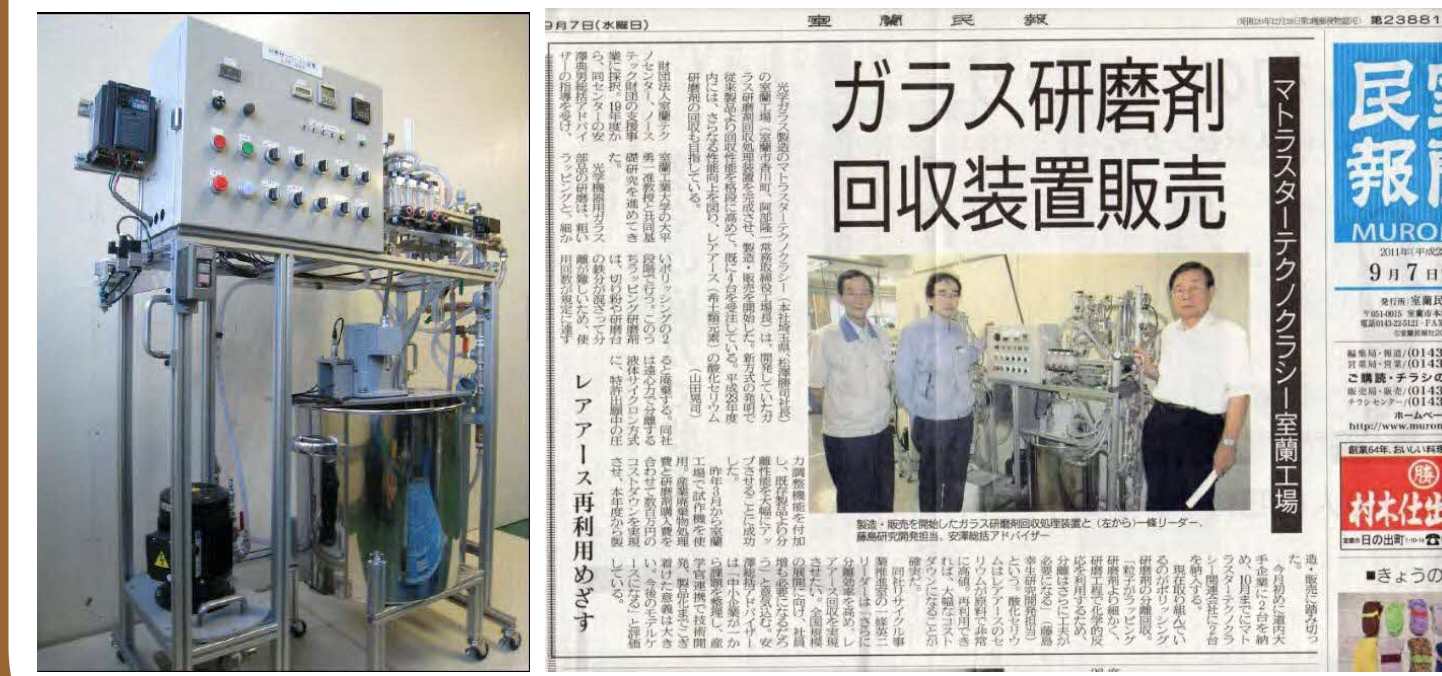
9月7日（水曜日）　室蘭民報　第23881

ガラス研磨剤
回収装置販売

マトラスターテクノクラシー室蘭工場

光学ガラス製造のマトラスターテクノクラシー（本社埼玉県、松澤勝司社長）の室蘭工場（室蘭市香川町、阿部隆一常務取締役工場長）は、開発していたガラス研磨剤回収処理装置を完成させ、製造・販売を開始した。新方式の採用で従来製品より回収性能を格段に高めて、既に4台を受注している。平成23年度内には、さらなる性能向上を図り、レアアース（希土類元素）の酸化セリウム研磨剤の回収も目指している。
（山田晃司）

財団法人室蘭テクノセンター、ノーステック財団の支援事業に採択。19年度から、同センターの安澤秀男技術アドバイザーの指導を受け、

製造・販売を開始したガラス研磨剤回収処理装置と（左から）一條リーダー、藤島研究開発担当、安澤総括アドバイザー

レアアース再利用めざす

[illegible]

民報
MURO
2011年（平成23年）
9月7日
発行所 室蘭民
ご購読・チラシの
ホームペー
http://www.muro
創業64年、おいしい料理
村木仕出
■きょうの